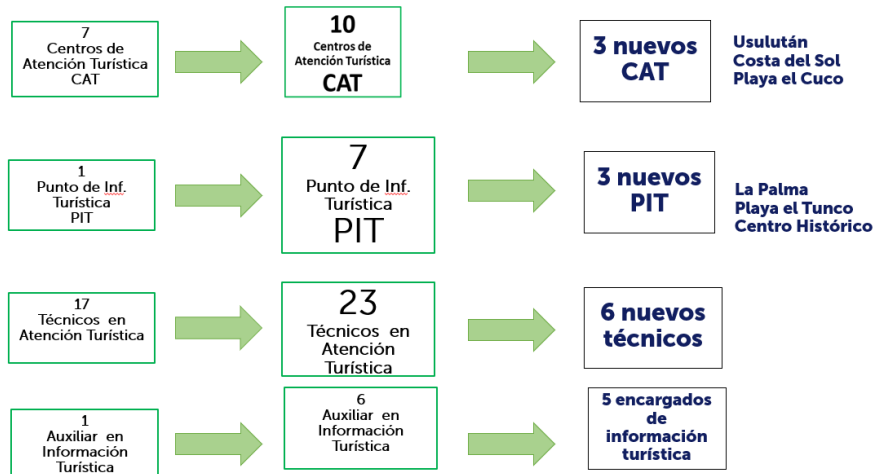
7
Centros de Atención Turística
CAT

10
Centros de Atención Turística
CAT

3 nuevos CAT

Usulután
Costa del Sol
Playa el Cuco

1
Punto de Inf. Turística
PIT

7
Punto de Inf. Turística
PIT

3 nuevos PIT

La Palma
Playa el Tunco
Centro Histórico

17
Técnicos en Atención Turística

23
Técnicos en Atención Turística

6 nuevos técnicos

1
Auxiliar en Información Turística

6
Auxiliar en Información Turística

5 encargados de información turística